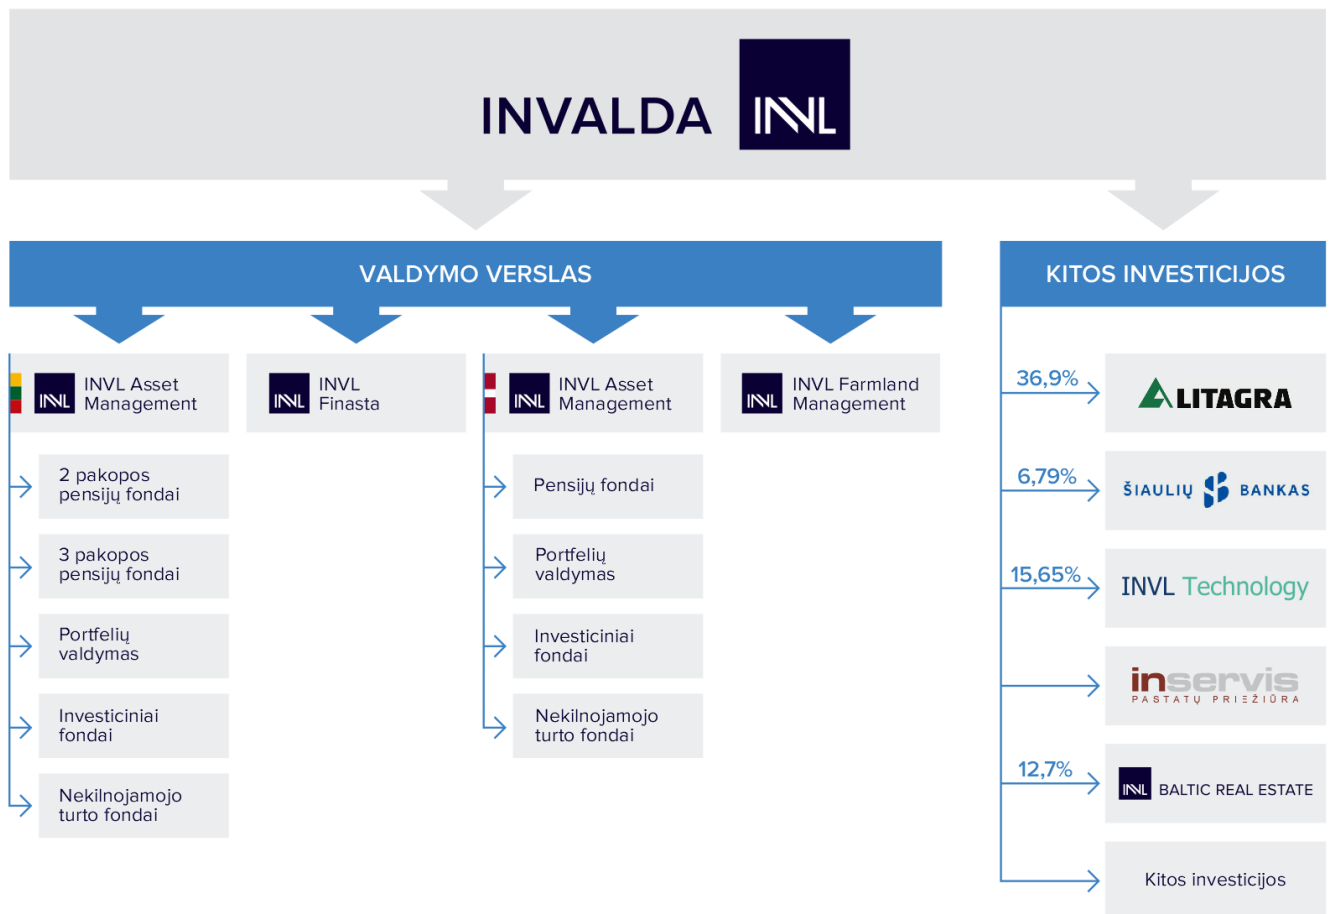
INVALDA INVL

VALDYMO VERSLAS

KITOS INVESTICIJOS

INVL INVL Asset Management

2 pakopos pensijų fondai

3 pakopos pensijų fondai

Portfelių valdymas

Investiciniai fondai

Nekilnojamojo turto fondai

INVL INVL Finasta

INVL INVL Asset Management

Pensijų fondai

Portfelių valdymas

Investiciniai fondai

Nekilnojamojo turto fondai

INVL INVL Farmland Management

36,9% LITAGRA

6,79% ŠIAULIŲ BANKAS

15,65% INVL Technology

inservis PASTATŲ PRIEŽIŪRA

12,7% INVL BALTIC REAL ESTATE

Kitos investicijos